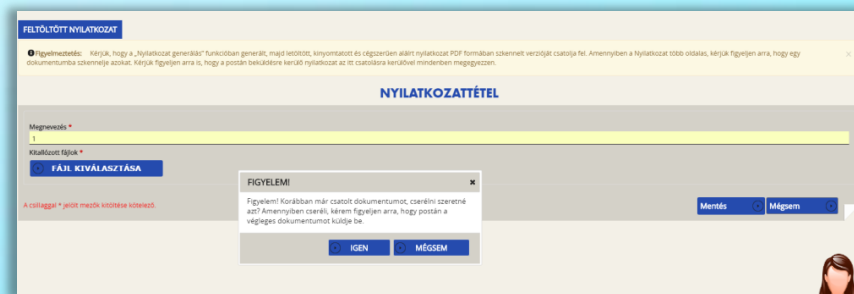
FELTÖLTÖTT NYILATKOZAT

Figyelmeztetés: Kérjük, hogy a „Nyilatkozat generálás" funkcióban generált, majd letöltött, kinyomtatott és cégszerűen aláírt nyilatkozat PDF formában szkennelt verzióját csatolja fel. Amennyiben a Nyilatkozat több oldalas, kérjük figyeljen arra, hogy egy dokumentumba szkennelje azokat. Kérjük figyeljen arra is, hogy a postán beküldésre kerülő nyilatkozat az itt csatolásra kerülővel mindenben megegyezzen.

×

NYILATKOZATTÉTEL

Megnevezés *

1

Kiválasztott fájlok *

FÁJL KIVÁLASZTÁSA

A csillaggal * jelölt mezők kitöltése kötelező.

Mentés

Mégsem

FIGYELEM!

×

Figyelem! Korábban már csatolt dokumentumot, cserélni szeretné azt? Amennyiben cseréli, kérem figyeljen arra, hogy postán a végleges dokumentumot küldje be.

IGEN

MÉGSEM